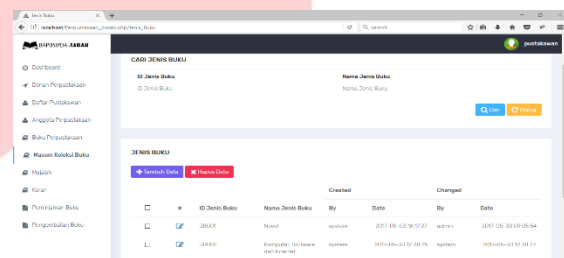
Jenis Buku

localhost/Perpustakaan_Index.php/Jenis_Buku

Search

BAPUSIPDA JABAR

pustakawan

Dashboard

Denah Perpustakaan

Daftar Pustakawan

Anggota Perpustakaan

Buku Perpustakaan

Macam Koleksi Buku

Majalah

Koran

Peminjaman Buku

Pengembalian Buku

CARI JENIS BUKU

ID Jenis Buku

ID Jenis Buku

Nama Jenis Buku

Nama Jenis Buku

Cari

Hapus

JENIS BUKU

Tambah Data

Hapus Data

| | # | ID Jenis Buku | Nama Jenis Buku | Created By | Created Date | Changed By | Changed Date |
|---|---|---|---|---|---|---|---|
| | | JB001 | Novel | system | 2017-05-03 16:17:27 | admin | 2017-05-30 09:05:54 |
| | | JB002 | Komputer, Software dan Internet | system | 2017-05-03 16:20:35 | system | 2017-05-03 16:20:37 |